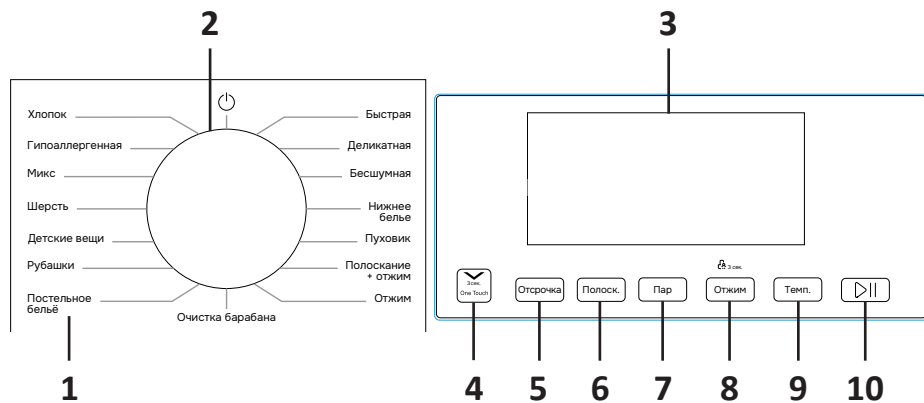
2

3

Хлопок
Гипоаллергенная
Микс
Шерсть
Детские вещи
Рубашки
Постельное бельё
Очистка барабана
Быстрая
Деликатная
Бесшумная
Нижнее белье
Пуховик
Полоскание + отжим
Отжим

3сек.
One Touch
Отсрочка
Полоск.
Пар
3 сек.
Отжим
Темп.

1

4 5 6 7 8 9 10